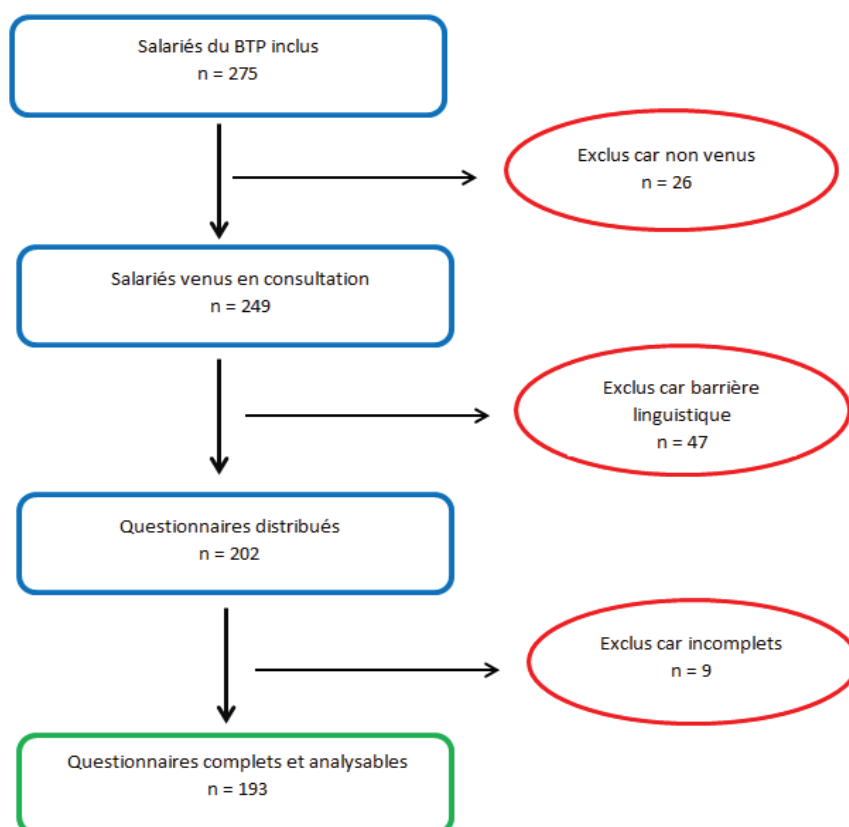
Salariés du BTP inclus
n = 275

Exclus car non venus
n = 26

Salariés venus en consultation
n = 249

Exclus car barrière linguistique
n = 47

Questionnaires distribués
n = 202

Exclus car incomplets
n = 9

Questionnaires complets et analysables
n = 193